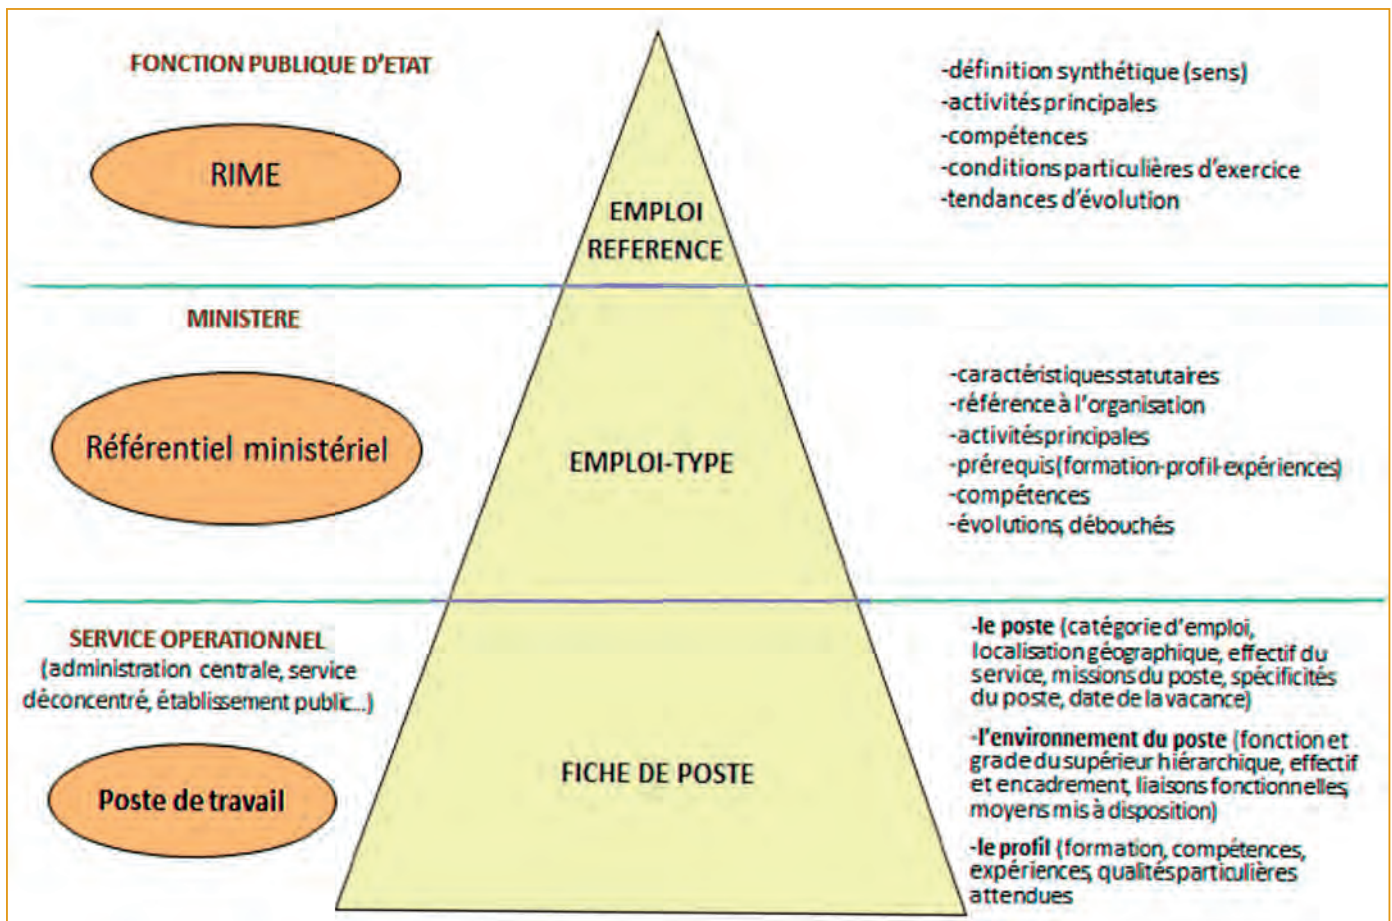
FONCTION PUBLIQUE D'ETAT

RIME

EMPLOI REFERENCE

-définition synthétique (sens)
-activités principales
-compétences
-conditions particulières d'exercice
-tendances d'évolution

MINISTERE

Référentiel ministériel

EMPLOI-TYPE

-caractéristiques statutaires
-référence à l'organisation
-activités principales
-prérequis (formation-profil-expériences)
-compétences
-évolutions, débouchés

SERVICE OPERATIONNEL
(administration centrale, service déconcentré, établissement public...)

Poste de travail

FICHE DE POSTE

-le poste (catégorie d'emploi, localisation géographique, effectif du service, missions du poste, spécificités du poste, date de la vacance)

-l'environnement du poste (fonction et grade du supérieur hiérarchique, effectif et encadrement, liaisons fonctionnelles, moyens mis à disposition)

-le profil (formation, compétences, expériences, qualités particulières attendues